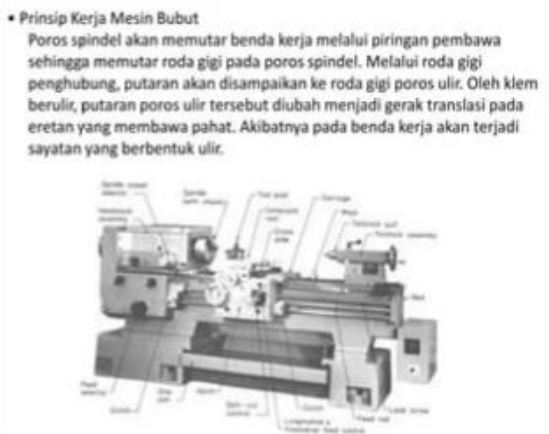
• Prinsip Kerja Mesin Bubut

Poros spindel akan memutar benda kerja melalui piringan pembawa sehingga memutar roda gigi pada poros spindel. Melalui roda gigi penghubung, putaran akan disampaikan ke roda gigi poros ulir. Oleh klem berulir, putaran poros ulir tersebut diubah menjadi gerak translasi pada eretan yang membawa pahat. Akibatnya pada benda kerja akan terjadi sayatan yang berbentuk ulir.

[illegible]